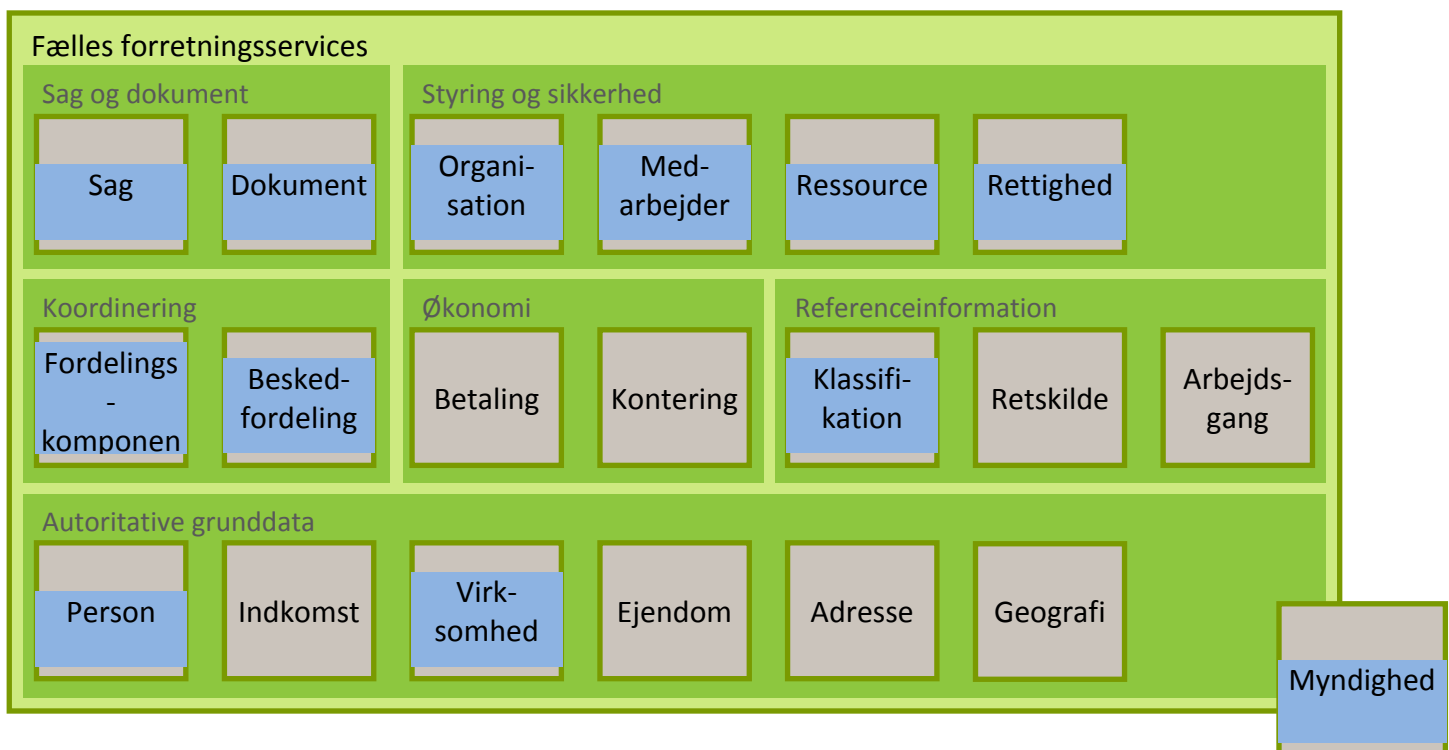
Fælles forretningsservices

Sag og dokument

Sag

Dokument

Styring og sikkerhed

Organisation

Medarbejder

Ressource

Rettighed

Koordinering

Fordelings-komponen

Beskedfordeling

Økonomi

Betaling

Kontering

Referenceinformation

Klassifikation

Retskilde

Arbejdsgang

Autoritative grunddata

Person

Indkomst

Virksomhed

Ejendom

Adresse

Geografi

Myndighed